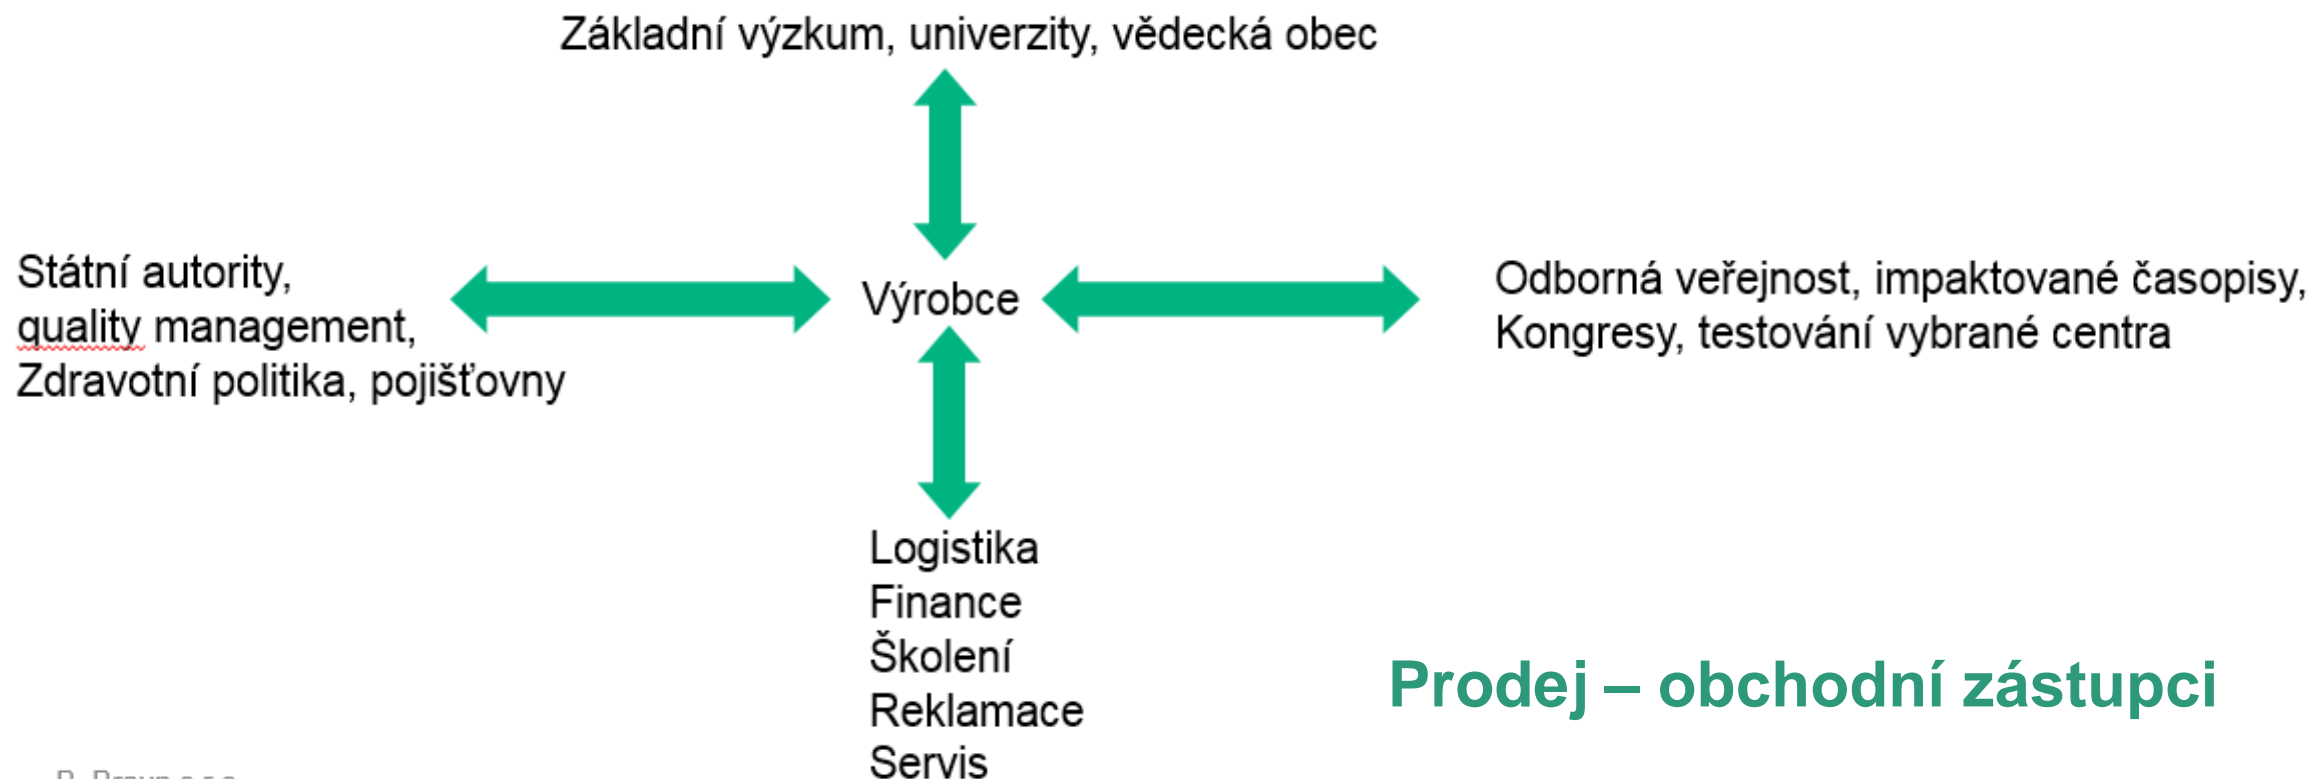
Základní výzkum, univerzity, vědecká obec

Státní autority, quality management, Zdravotní politika, pojišťovny

Výrobce

Odborná veřejnost, impaktované časopisy, Kongresy, testování vybrané centra

Logistika
Finance
Školení
Reklamace
Servis

Prodej – obchodní zástupci

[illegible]